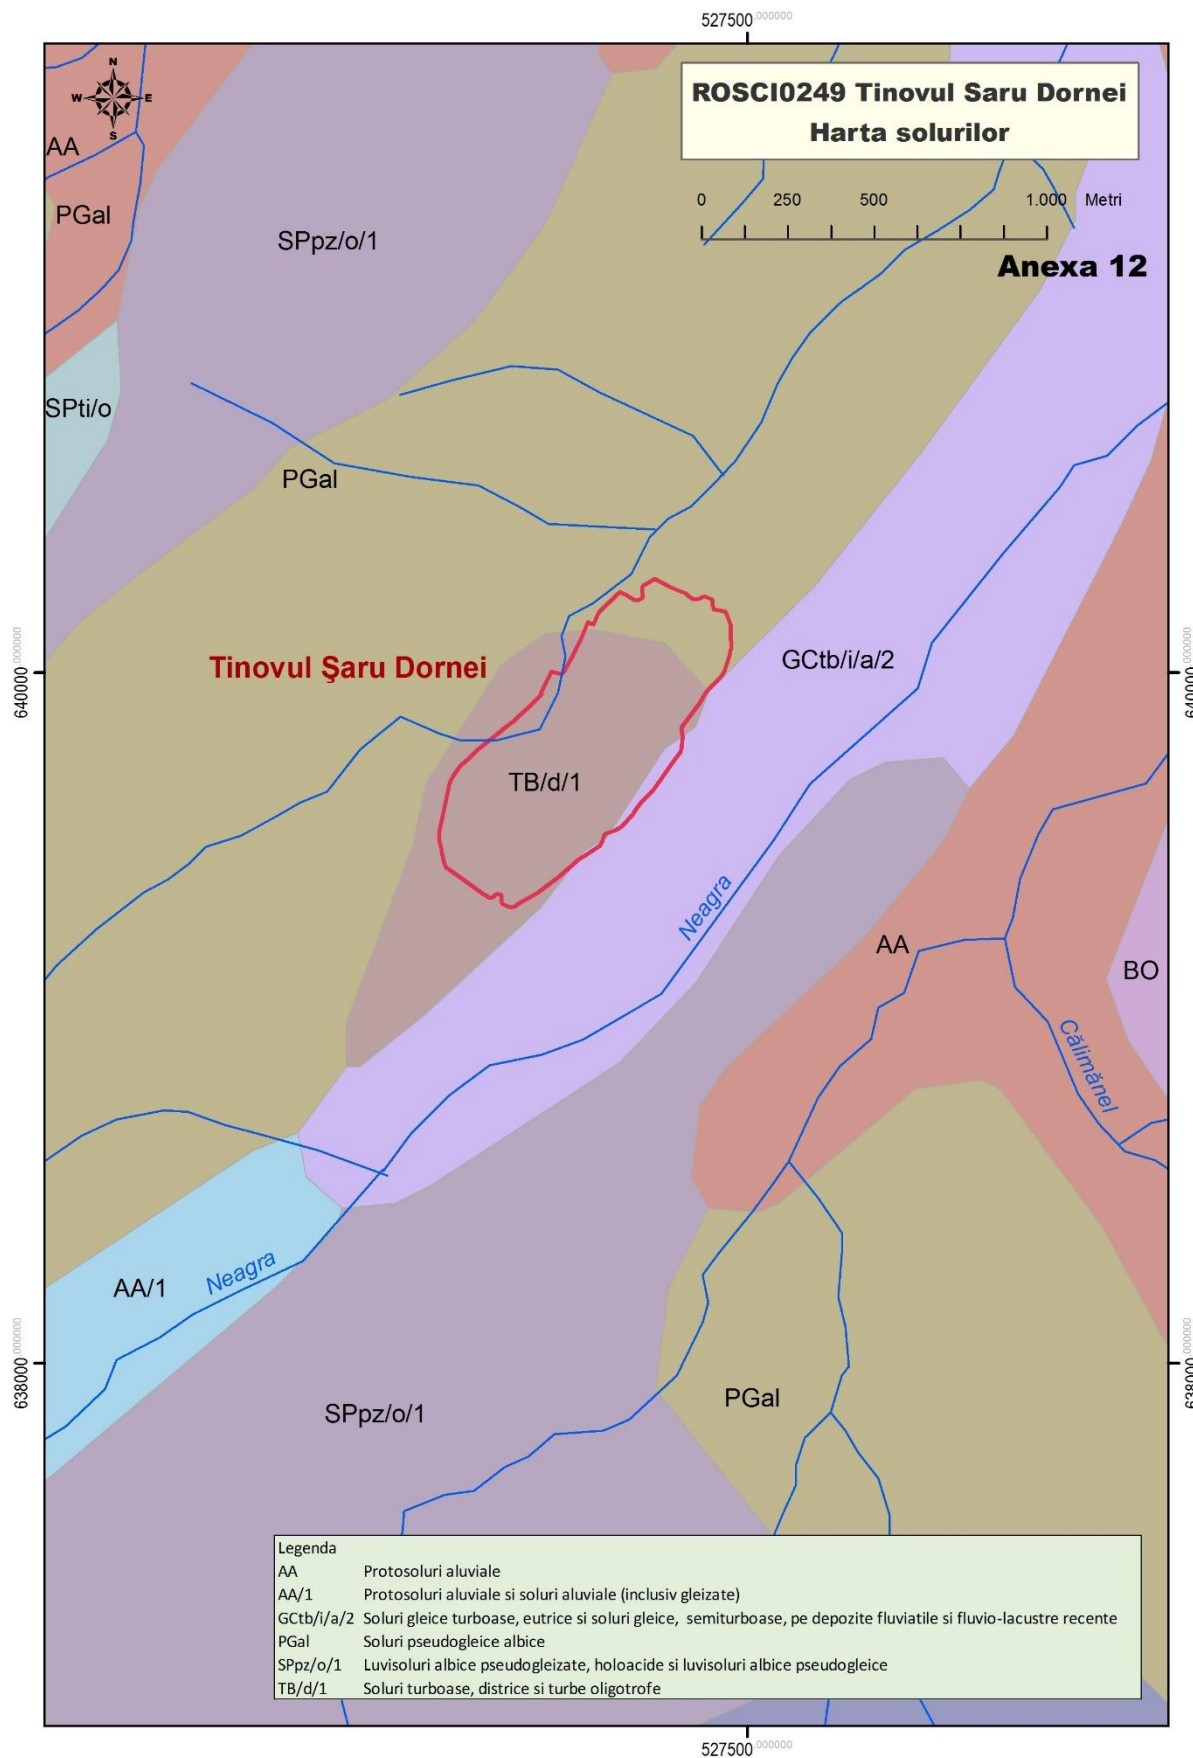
527500 000000

ROSCI0249 Tinovul Saru Dornei
Harta solurilor

0 250 500 1.000 Metri

Anexa 12

N
W E
S

AA

PGal

SPpz/o/1

SPti/o

PGal

Tinovul Şaru Dornei

640000 000000

GCtb/i/a/2

TB/d/1

Neagra

AA

BO

Călimănel

AA/1

Neagra

638000 000000

SPpz/o/1

PGal

Legenda

| | |
|---|---|
| AA | Protosoluri aluviale |
| AA/1 | Protosoluri aluviale si soluri aluviale (inclusiv gleizate) |
| GCtb/i/a/2 | Soluri gleice turboase, eutrice si soluri gleice, semiturboase, pe depozite fluviatile si fluvio-lacustre recente |
| PGal | Soluri pseudogleice albice |
| SPpz/o/1 | Luvisoluri albice pseudogleizate, holoacide si luvisoluri albice pseudogleice |
| TB/d/1 | Soluri turboase, districe si turbe oligotrofe |

527500 000000